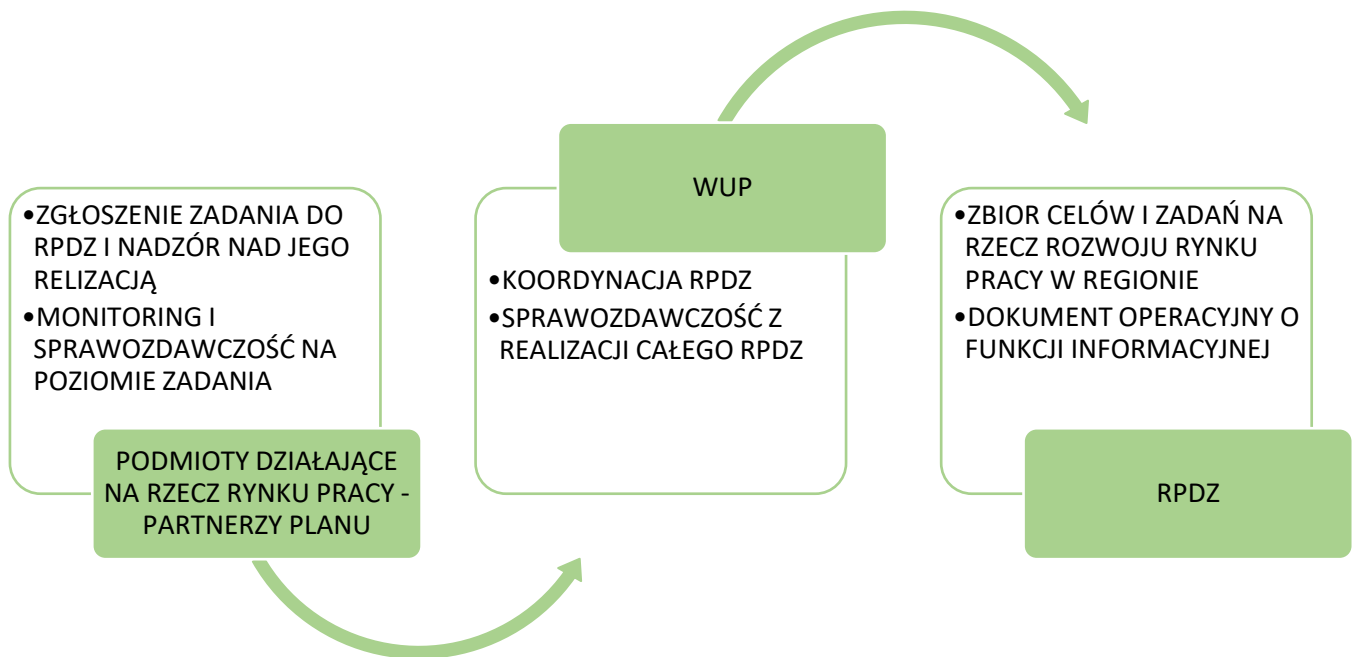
•ZGŁOSZENIE ZADANIA DO RPDZ I NADZÓR NAD JEGO RELIZACJĄ
•MONITORING I SPRAWOZDAWCZOŚĆ NA POZIOMIE ZADANIA

PODMIOTY DZIAŁAJĄCE NA RZECZ RYNKU PRACY - PARTNERZY PLANU

WUP

•KOORDYNACJA RPDZ
•SPRAWOZDAWCZOŚĆ Z REALIZACJI CAŁEGO RPDZ

•ZBIOR CELÓW I ZADAŃ NA RZECZ ROZWOJU RYNKU PRACY W REGIONIE
•DOKUMENT OPERACYJNY O FUNKCJI INFORMACYJNEJ

RPDZ